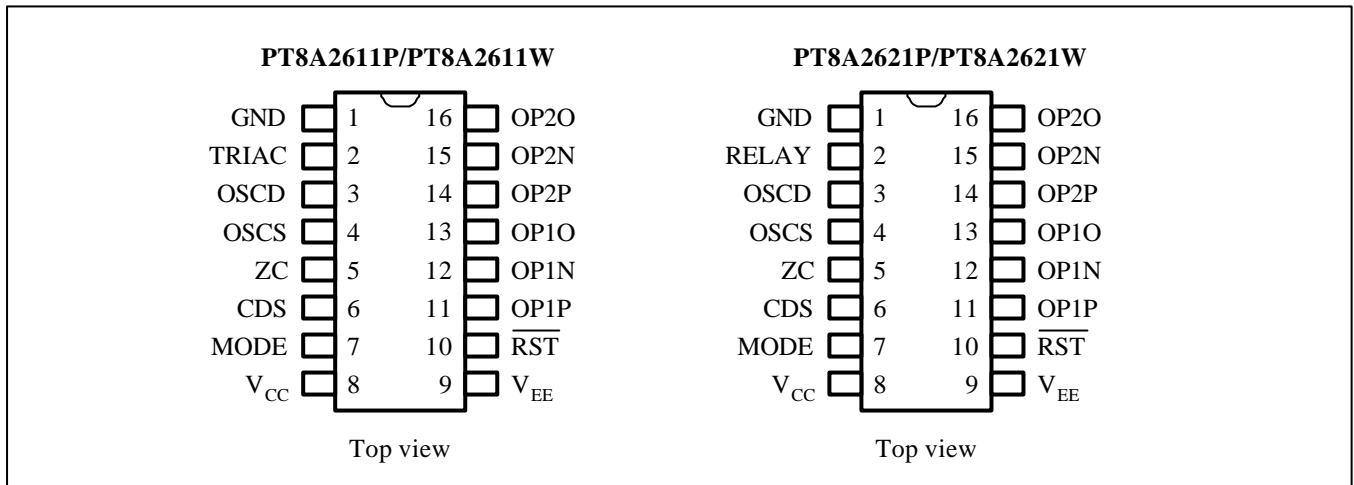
PT8A2611P/PT8A2611W

GND 1 16 OP2O
TRIAC 2 15 OP2N
OSCD 3 14 OP2P
OSCS 4 13 OP1O
ZC 5 12 OP1N
CDS 6 11 OP1P
MODE 7 10 $\overline{RST}$
$V_{CC}$ 8 9 $V_{EE}$

Top view

PT8A2621P/PT8A2621W

GND 1 16 OP2O
RELAY 2 15 OP2N
OSCD 3 14 OP2P
OSCS 4 13 OP1O
ZC 5 12 OP1N
CDS 6 11 OP1P
MODE 7 10 $\overline{RST}$
$V_{CC}$ 8 9 $V_{EE}$

Top view